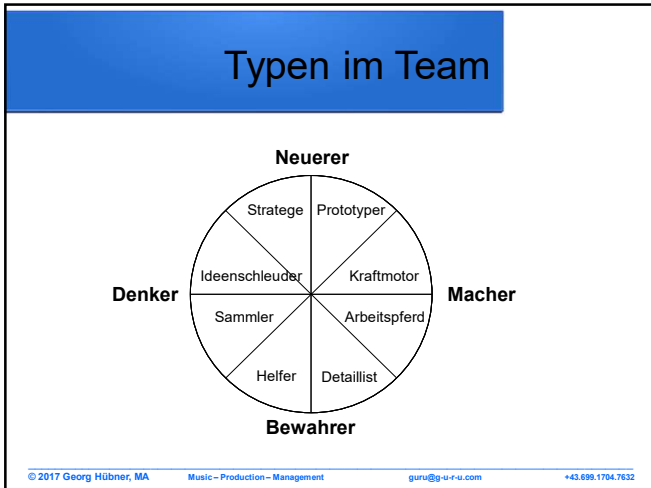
Typen im Team

Neuerer

Denker

Macher

Bewahrer

Stratege
Prototyper
Ideenschleuder
Kraftmotor
Sammler
Arbeitspferd
Helfer
Detaillist

© 2017 Georg Hübner, MA Music – Production – Management guru@g-u-r-u.com +43.699.1704.7632